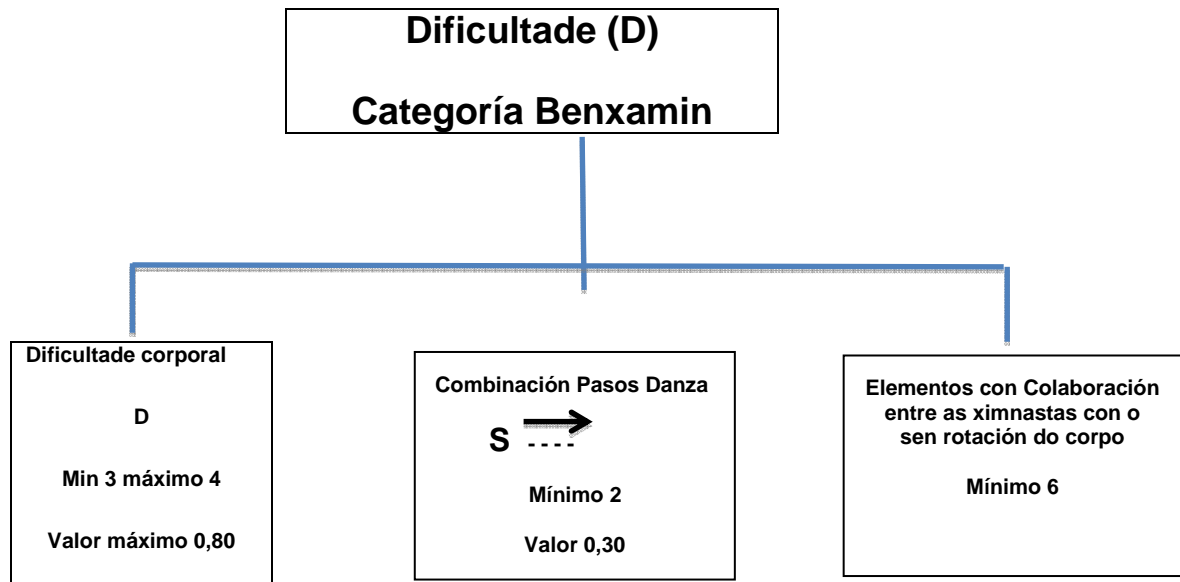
Dificultade (D)

Categoría Benxamin

Dificultade corporal

D

Min 3 máximo 4

Valor máximo 0,80

Combinación Pasos Danza

S

Mínimo 2

Valor 0,30

Elementos con Colaboración entre as ximnastas con o sen rotación do corpo

Mínimo 6